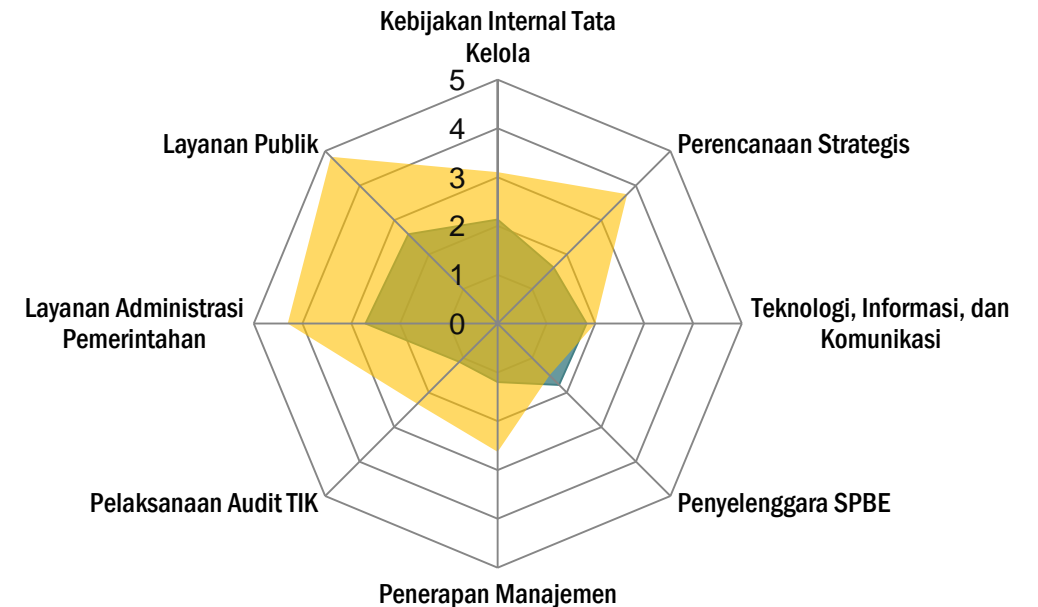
Kebijakan Internal Tata Kelola

5
4
3
2
1
0

Perencanaan Strategis

Teknologi, Informasi, dan Komunikasi

Penyelenggara SPBE

Penerapan Manajemen

Pelaksanaan Audit TIK

Layanan Administrasi Pemerintahan

Layanan Publik